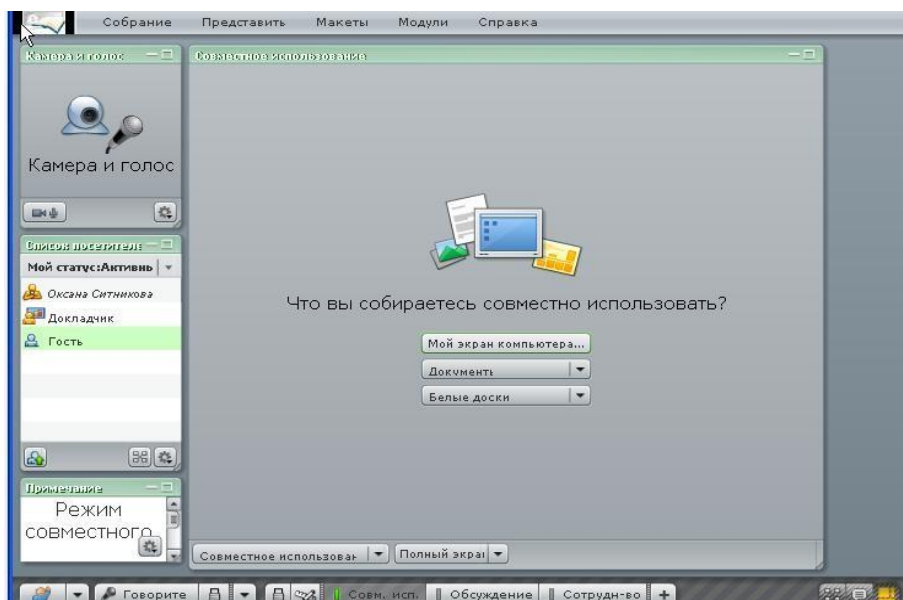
Собрание Представить Макеты Модули Справка

Камера и голос

Камера и голос

Список посетителей

Мой статус:Активный

Оксана Ситникова

Докладчик

Гость

Примечание

Режим совместного

Совместное использование

Что вы собираетесь совместно использовать?

Мой экран компьютера...

Документы

Белые доски

Совместное использован

Полный экран

Говорите

Совм. исп.

Обсуждение

Сотрудн-во